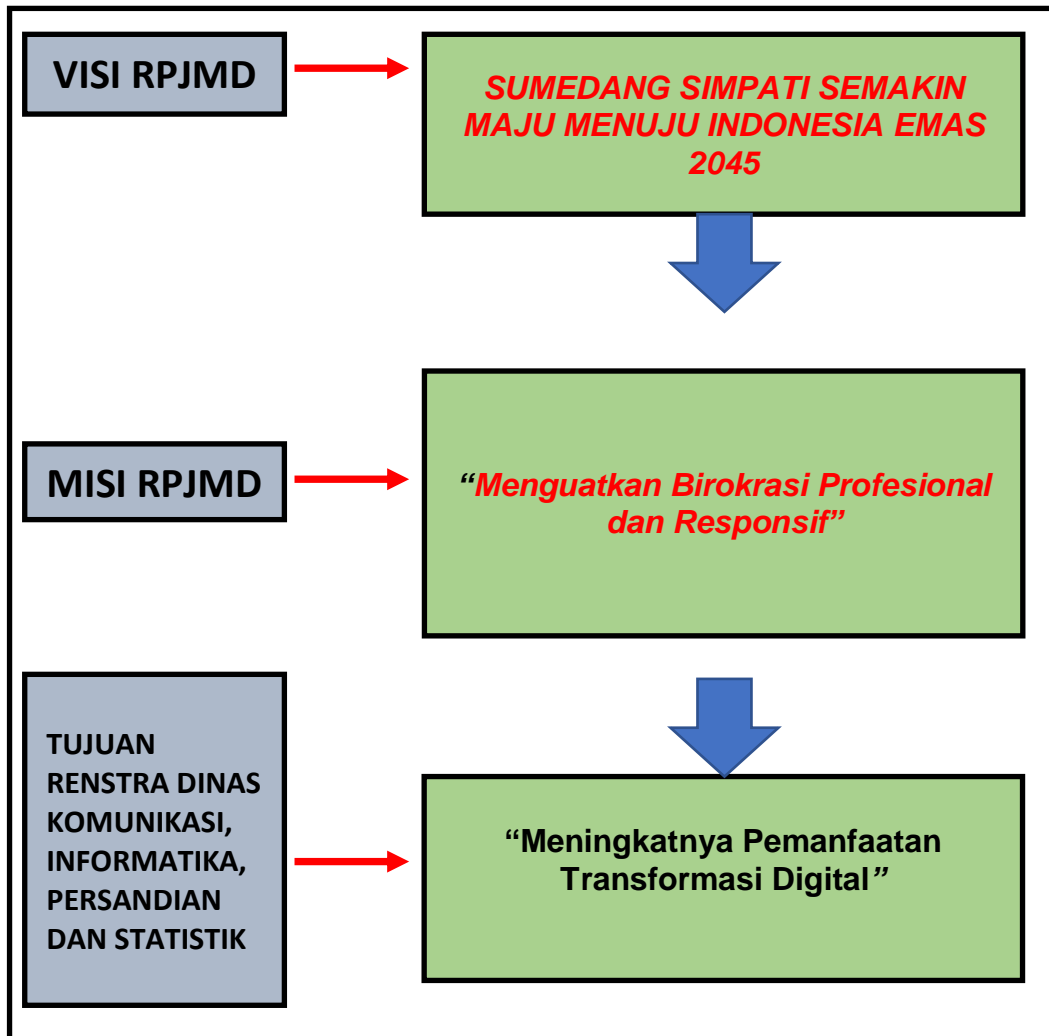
VISI RPJMD

SUMEDANG SIMPATI SEMAKIN MAJU MENUJU INDONESIA EMAS 2045

MISI RPJMD

"Menguatkan Birokrasi Profesional dan Responsif"

TUJUAN RENSTRA DINAS KOMUNIKASI, INFORMATIKA, PERSANDIAN DAN STATISTIK

"Meningkatnya Pemanfaatan Transformasi Digital"